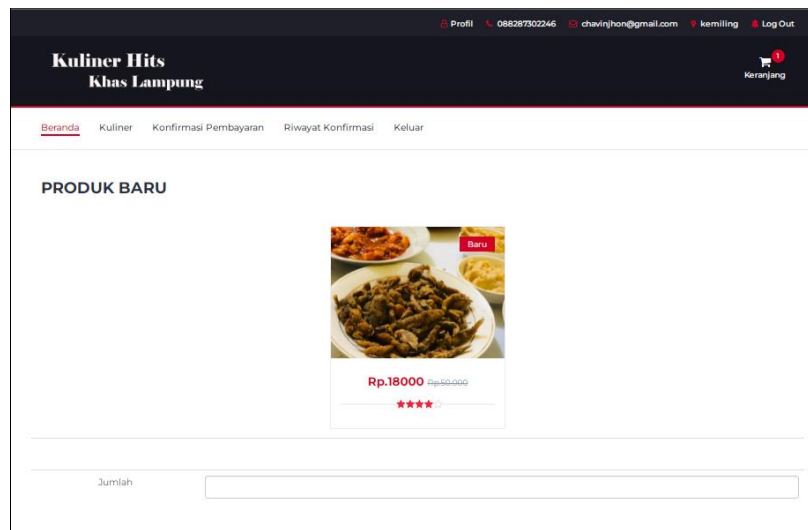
Profil 088287302246 chavinjhon@gmail.com kemiling Log Out

Kuliner Hits
Khas Lampung

1
Keranjang

Beranda Kuliner Konfirmasi Pembayaran Riwayat Konfirmasi Keluar

PRODUK BARU

Baru

Rp.18000 Rp.50.000

Jumlah